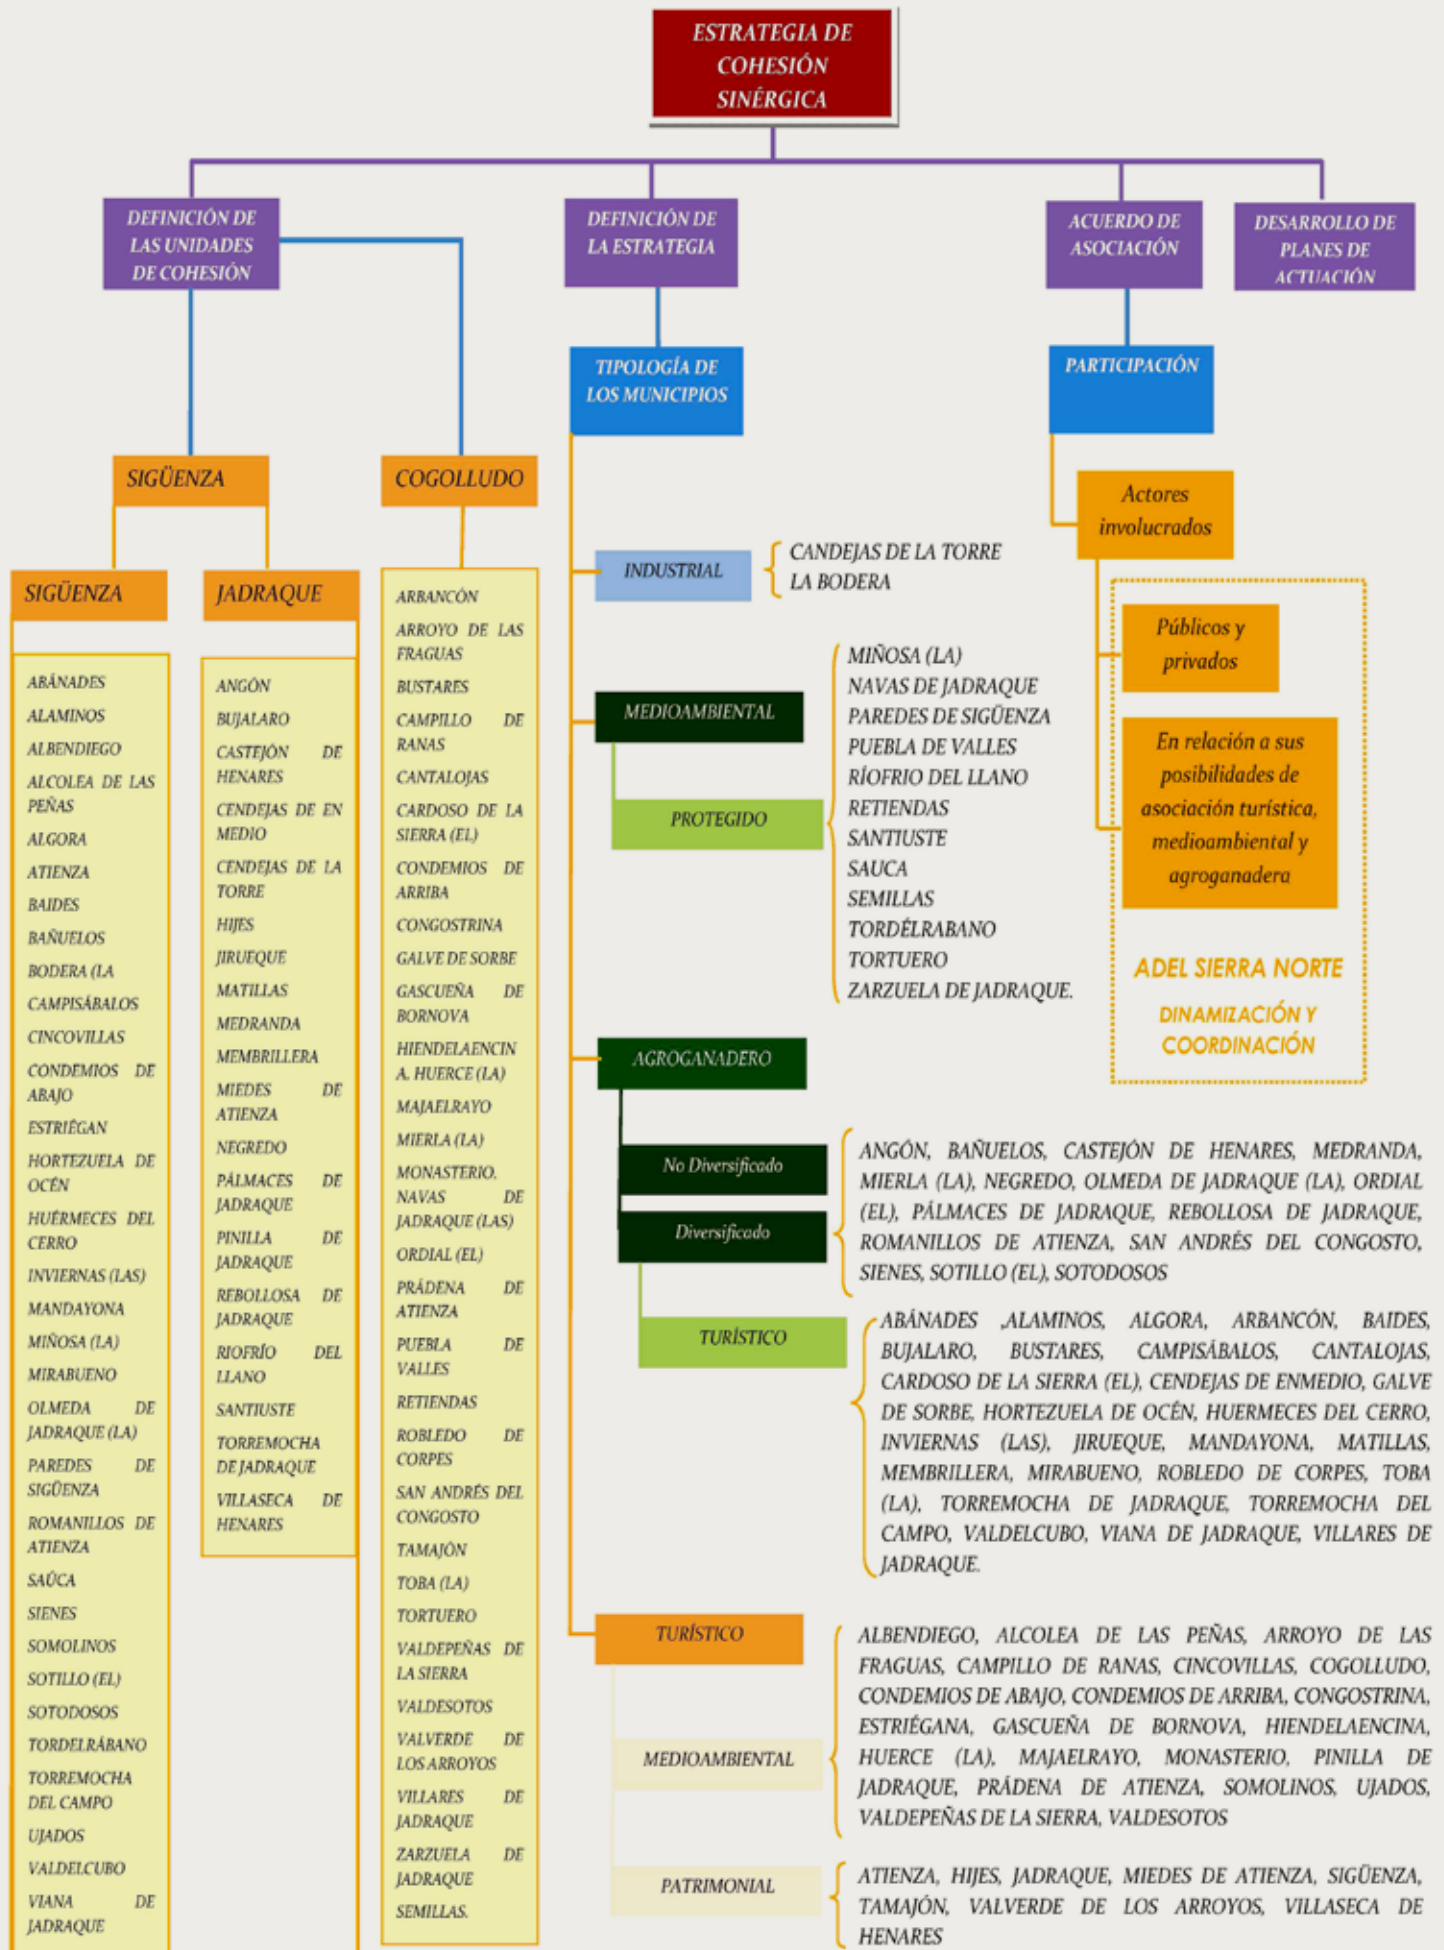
ESTRATEGIA DE COHESIÓN SINÉRGICA

DEFINICIÓN DE LAS UNIDADES DE COHESIÓN

DEFINICIÓN DE LA ESTRATEGIA

ACUERDO DE ASOCIACIÓN

DESARROLLO DE PLANES DE ACTUACIÓN

SIGÜENZA

COGOLLUDO

SIGÜENZA

JADRAQUE

ABÁNADES
ALAMINOS
ALBENDIEGO
ALCOLEA DE LAS PEÑAS
ALGORA
ATIENZA
BAIDES
BAÑUELOS
BODERA (LA
CAMPISÁBALOS
CINCOVILLAS
CONDEMIOS DE ABAJO
ESTRIÉGAN
HORTEZUELA DE OCÉN
HUÉRMECES DEL CERRO
INVIERNAS (LAS)
MANDAYONA
MIÑOSA (LA)
MIRABUENO
OLMEDA DE JADRAQUE (LA)
PAREDES DE SIGÜENZA
ROMANILLOS DE ATIENZA
SAÚCA
SIENES
SOMOLINOS
SOTILLO (EL)
SOTODOSOS
TORDELRÁBANO
TORREMOCHA DEL CAMPO
UJADOS
VALDELCUBO
VIANA DE JADRAQUE

ANGÓN
BUJALARO
CASTEJÓN DE HENARES
CENDEJAS DE EN MEDIO
CENDEJAS DE LA TORRE
HIJES
JIRUEQUE
MATILLAS
MEDRANDA
MEMBRILLERA
MIEDES DE ATIENZA
NEGREDO
PÁLMACES DE JADRAQUE
PINILLA DE JADRAQUE
REBOLLOSA DE JADRAQUE
RIOFRÍO DEL LLANO
SANTIUSTE
TORREMOCHA DE JADRAQUE
VILLASECA DE HENARES

ARBANCÓN
ARROYO DE LAS FRAGUAS
BUSTARES
CAMPILLO DE RANAS
CANTALOJAS
CARDOSO DE LA SIERRA (EL)
CONDEMIOS DE ARRIBA
CONGOSTRINA
GALVE DE SORBE
GASCUEÑA DE BORNOVA
HIENDELAENCIN
A. HUERCE (LA)
MAJAELRAYO
MIERLA (LA)
MONASTERIO.
NAVAS DE JADRAQUE (LAS)
ORDIAL (EL)
PRÁDENA DE ATIENZA
PUEBLA DE VALLES
RETIENDAS
ROBLEDO DE CORPES
SAN ANDRÉS DEL CONGOSTO
TAMAJÓN
TOBA (LA)
TORTUERO
VALDEPEÑAS DE LA SIERRA
VALDESOTOS
VALVERDE DE LOS ARROYOS
VILLARES DE JADRAQUE
ZARZUELA DE JADRAQUE
SEMILLAS.

TIPOLOGÍA DE LOS MUNICIPIOS

INDUSTRIAL
CANDEJAS DE LA TORRE
LA BODERA

MEDIOAMBIENTAL
PROTEGIDO
MIÑOSA (LA)
NAVAS DE JADRAQUE
PAREDES DE SIGÜENZA
PUEBLA DE VALLES
RÍOFRIO DEL LLANO
RETIENDAS
SANTIUSTE
SAUCA
SEMILLAS
TORDÉLRABANO
TORTUERO
ZARZUELA DE JADRAQUE.

AGROGANADERO
No Diversificado
Diversificado
ANGÓN, BAÑUELOS, CASTEJÓN DE HENARES, MEDRANDA, MIERLA (LA), NEGREDO, OLMEDA DE JADRAQUE (LA), ORDIAL (EL), PÁLMACES DE JADRAQUE, REBOLLOSA DE JADRAQUE, ROMANILLOS DE ATIENZA, SAN ANDRÉS DEL CONGOSTO, SIENES, SOTILLO (EL), SOTODOSOS

TURÍSTICO
ABÁNADES ,ALAMINOS, ALGORA, ARBANCÓN, BAIDES, BUJALARO, BUSTARES, CAMPISÁBALOS, CANTALOJAS, CARDOSO DE LA SIERRA (EL), CENDEJAS DE ENMEDIO, GALVE DE SORBE, HORTEZUELA DE OCÉN, HUERMECES DEL CERRO, INVIERNAS (LAS), JIRUEQUE, MANDAYONA, MATILLAS, MEMBRILLERA, MIRABUENO, ROBLEDO DE CORPES, TOBA (LA), TORREMOCHA DE JADRAQUE, TORREMOCHA DEL CAMPO, VALDELCUBO, VIANA DE JADRAQUE, VILLARES DE JADRAQUE.

TURÍSTICO
MEDIOAMBIENTAL
ALBENDIEGO, ALCOLEA DE LAS PEÑAS, ARROYO DE LAS FRAGUAS, CAMPILLO DE RANAS, CINCOVILLAS, COGOLLUDO, CONDEMIOS DE ABAJO, CONDEMIOS DE ARRIBA, CONGOSTRINA, ESTRIÉGANA, GASCUEÑA DE BORNOVA, HIENDELAENCINA, HUERCE (LA), MAJAELRAYO, MONASTERIO, PINILLA DE JADRAQUE, PRÁDENA DE ATIENZA, SOMOLINOS, UJADOS, VALDEPEÑAS DE LA SIERRA, VALDESOTOS

PATRIMONIAL
ATIENZA, HIJES, JADRAQUE, MIEDES DE ATIENZA, SIGÜENZA, TAMAJÓN, VALVERDE DE LOS ARROYOS, VILLASECA DE HENARES

PARTICIPACIÓN

Actores involucrados

Públicos y privados

En relación a sus posibilidades de asociación turística, medioambiental y agroganadera

ADEL SIERRA NORTE

DINAMIZACIÓN Y COORDINACIÓN